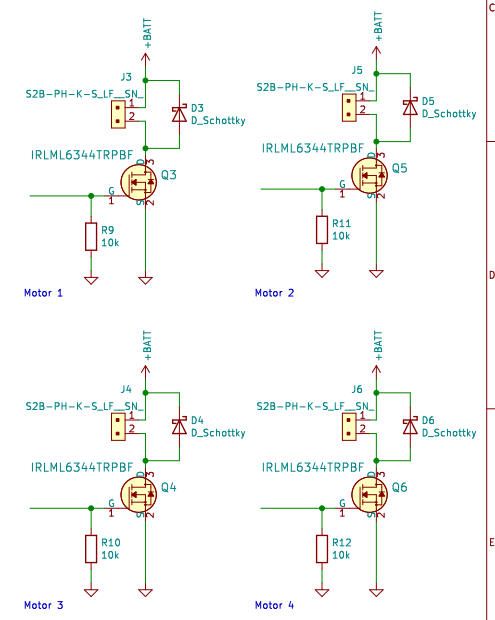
C

D

E

+BATT
J3
S2B-PH-K-S_LF__SN_
1
2
D3
D_Schottky
IRLML6344TRPBF
3
D
Q3
G
1
S
2
R9
10k
Motor 1

+BATT
J5
S2B-PH-K-S_LF__SN_
1
2
D5
D_Schottky
IRLML6344TRPBF
3
D
Q5
G
1
S
2
R11
10k
Motor 2

+BATT
J4
S2B-PH-K-S_LF__SN_
1
2
D4
D_Schottky
IRLML6344TRPBF
3
D
Q4
G
1
S
2
R10
10k
Motor 3

+BATT
J6
S2B-PH-K-S_LF__SN_
1
2
D6
D_Schottky
IRLML6344TRPBF
3
D
Q6
G
1
S
2
R12
10k
Motor 4